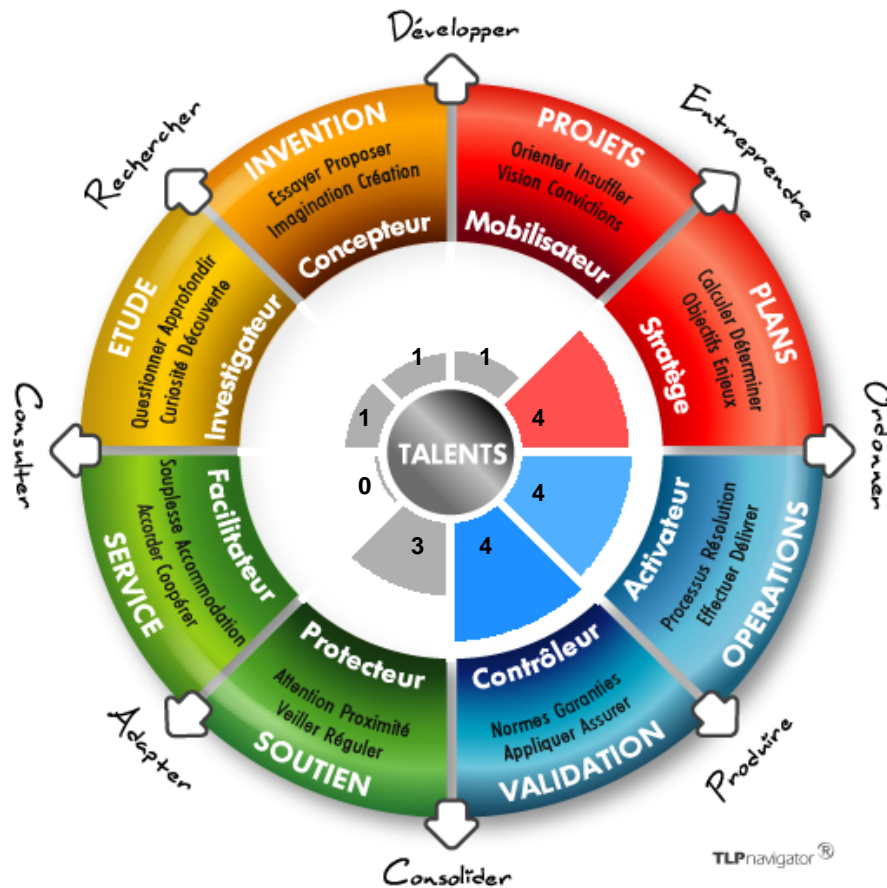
Développer

Entreprendre

Ordonner

Produire

Consolider

Adapter

Consulter

Rechercher

INVENTION
Essayer Proposer
Imagination Création
Concepteur

PROJETS
Orienter Insuffler
Vision Convictions
Mobilisateur

PLANS
Calculer Déterminer
Objectifs Enjeux
Stratège

OPERATIONS
Processus Résolution
Effectuer Délivrer
Activateur

VALIDATION
Normes Garanties
Appliquer Assurer
Contrôleur

SOUTIEN
Attention Proximité
Veiller Réguler
Protecteur

SERVICE
Souplesse Accommodation
Accorder Coopérer
Facilitateur

ETUDE
Questionner Approfondir
Curiosité Découverte
Investigateur

TALENTS

1
1
1
4
4
4
3
0

TLPnavigator®